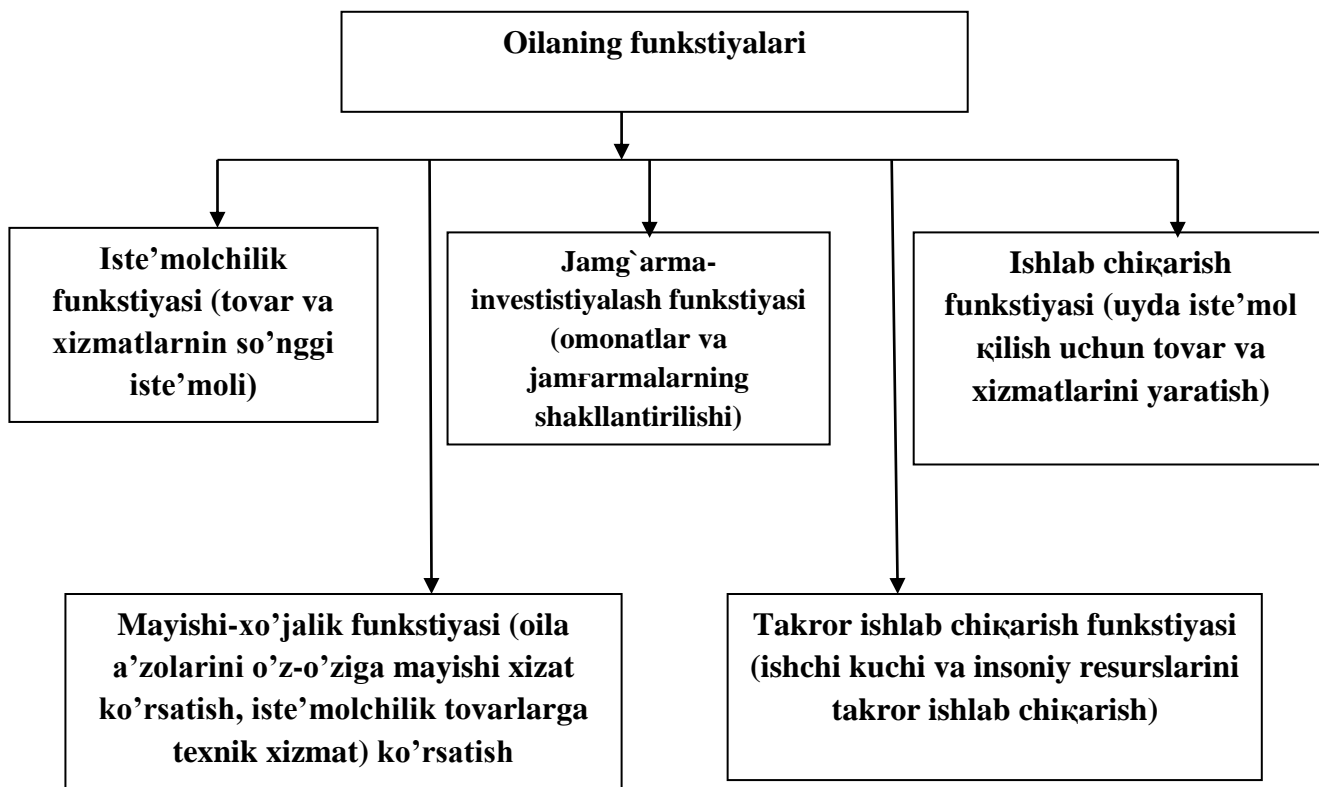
Oilaning funkstiyalari

Iste’molchilik funkstiyasi (tovar va xizmatlarnin so’nggi iste’moli)

Jamg`arma-investistiyalash funkstiyasi (omonatlar va jamғarmalarning shakllantirilishi)

Ishlab chiқarish funkstiyasi (uyda iste’mol қilish uchun tovar va xizmatlarini yaratish)

Mayishi-xo’jalik funkstiyasi (oila a’zolarini o’z-o’ziga mayishi xizat ko’rsatish, iste’molchilik tovarlarga texnik xizmat) ko’rsatish

Takror ishlab chiқarish funkstiyasi (ishchi kuchi va insoniy resurslarini takror ishlab chiқarish)